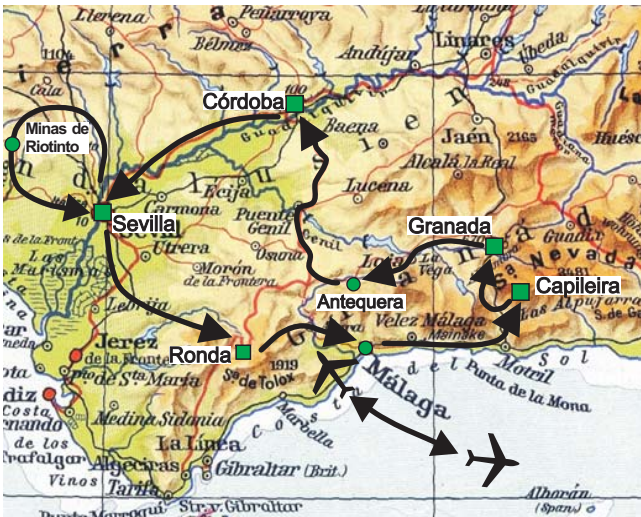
Llerena
Peñarroya
Bélmez
Andújar
Linares
Úbeda
Guadalquivir
Córdoba
Minas de Riotinto
Baena
Jaén
2165
Huéscar
Alcalá la Real
Écija
Lucena
Sevilla
Carmona
Puente Genil
Granada
Utrera
Osuna
Loja
Vega
Guadix
Morón de la Frontera
S.a Nevada
3481
Capileira
Antequera
Alpujarras
Las Marismas
Lebrija
Ronda
Velez Málaga
Motril
Jerez de la Frontera
1919
S.a de Tolox
Málaga
Sol
Pto. de S.ta María
Marbella
Punta de la Mona
Cádiz
Costa
Medina Sidonia
La Línea
Gibraltar (Brit.)
Algeciras
Vinos
Tarifa
Trafalgar
Estr. Gibraltar
Alborán (Span.)